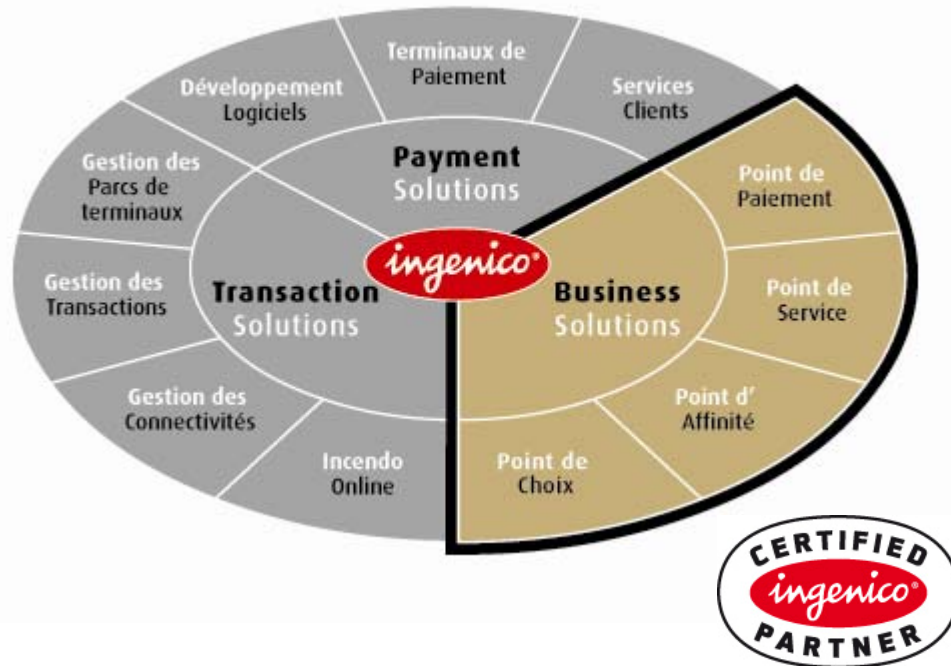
Terminaux de Paiement

Développement Logiciels

Services Clients

Payment Solutions

Gestion des Parcs de terminaux

Point de Paiement

ingenico

Gestion des Transactions

Transaction Solutions

Business Solutions

Point de Service

Gestion des Connectivités

Point d' Affinité

Incendo Online

Point de Choix

CERTIFIED ingenico PARTNER